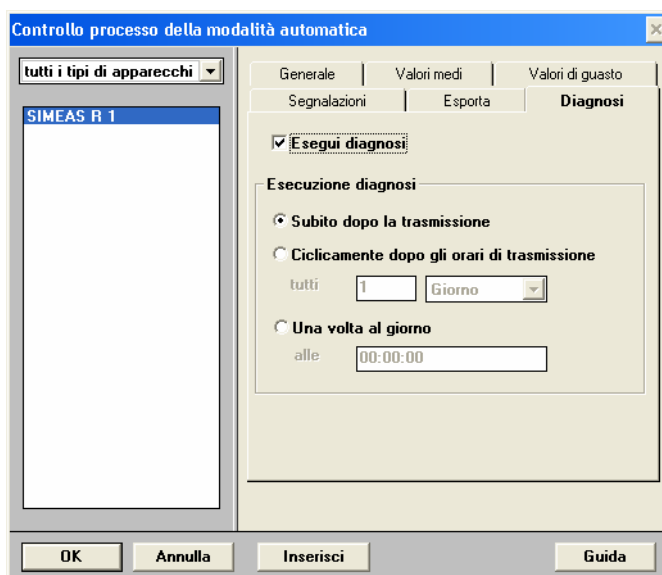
Controllo processo della modalità automatica

tutti i tipi di apparecchi

SIMEAS R 1

Generale | Valori medi | Valori di guasto
Segnalazioni | Esporta | Diagnosi

Esegui diagnosi

Esecuzione diagnosi

Subito dopo la trasmissione

Ciclicamente dopo gli orari di trasmissione

tutti 1 Giorno

Una volta al giorno

alle 00:00:00

OK Annulla Inserisci Guida